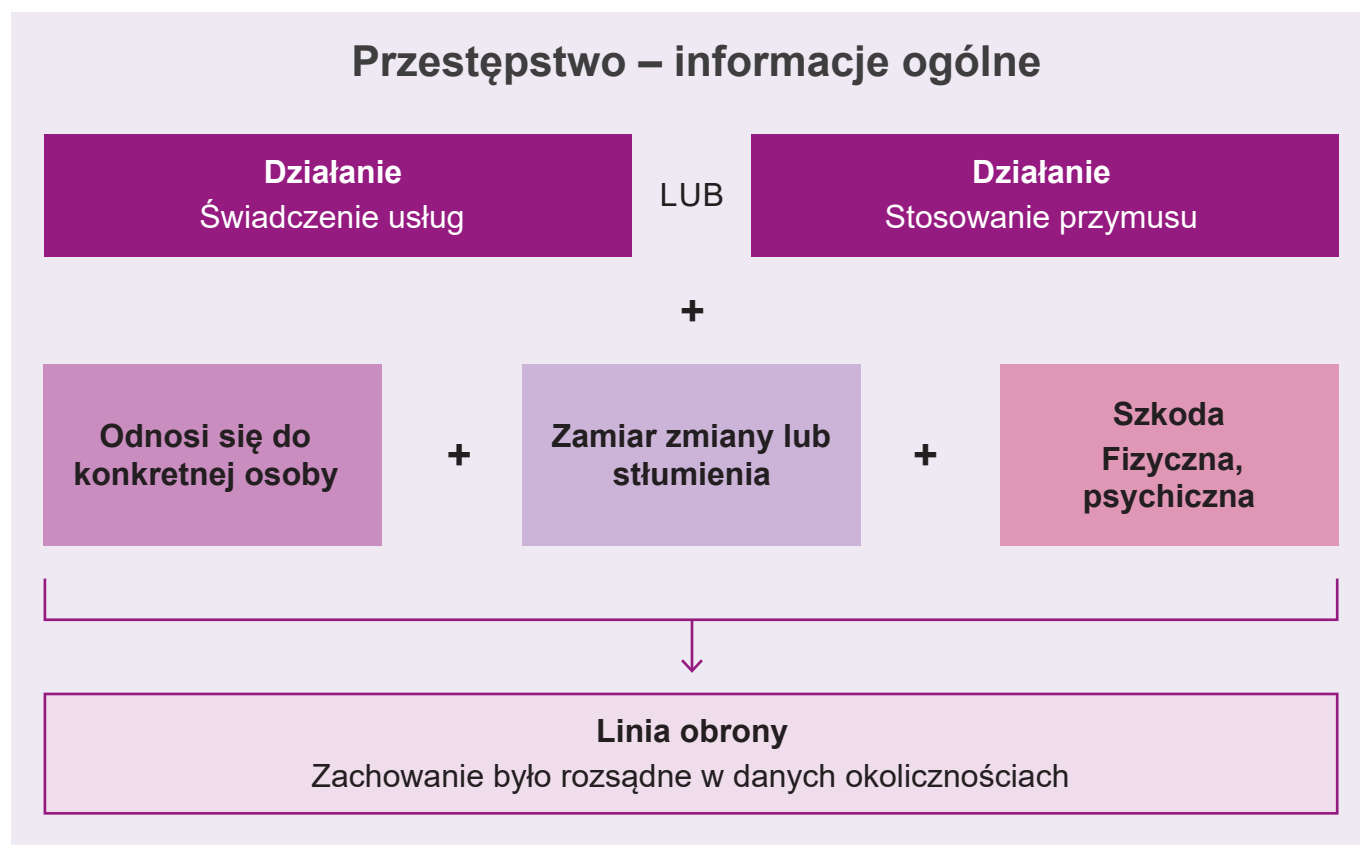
Przestępstwo – informacje ogólne

Działanie
Świadczenie usług

LUB

Działanie
Stosowanie przymusu

+

Odnosi się do konkretnej osoby

+

Zamiar zmiany lub stłumienia

+

Szkoda
Fizyczna, psychiczna

Linia obrony
Zachowanie było rozsądne w danych okolicznościach